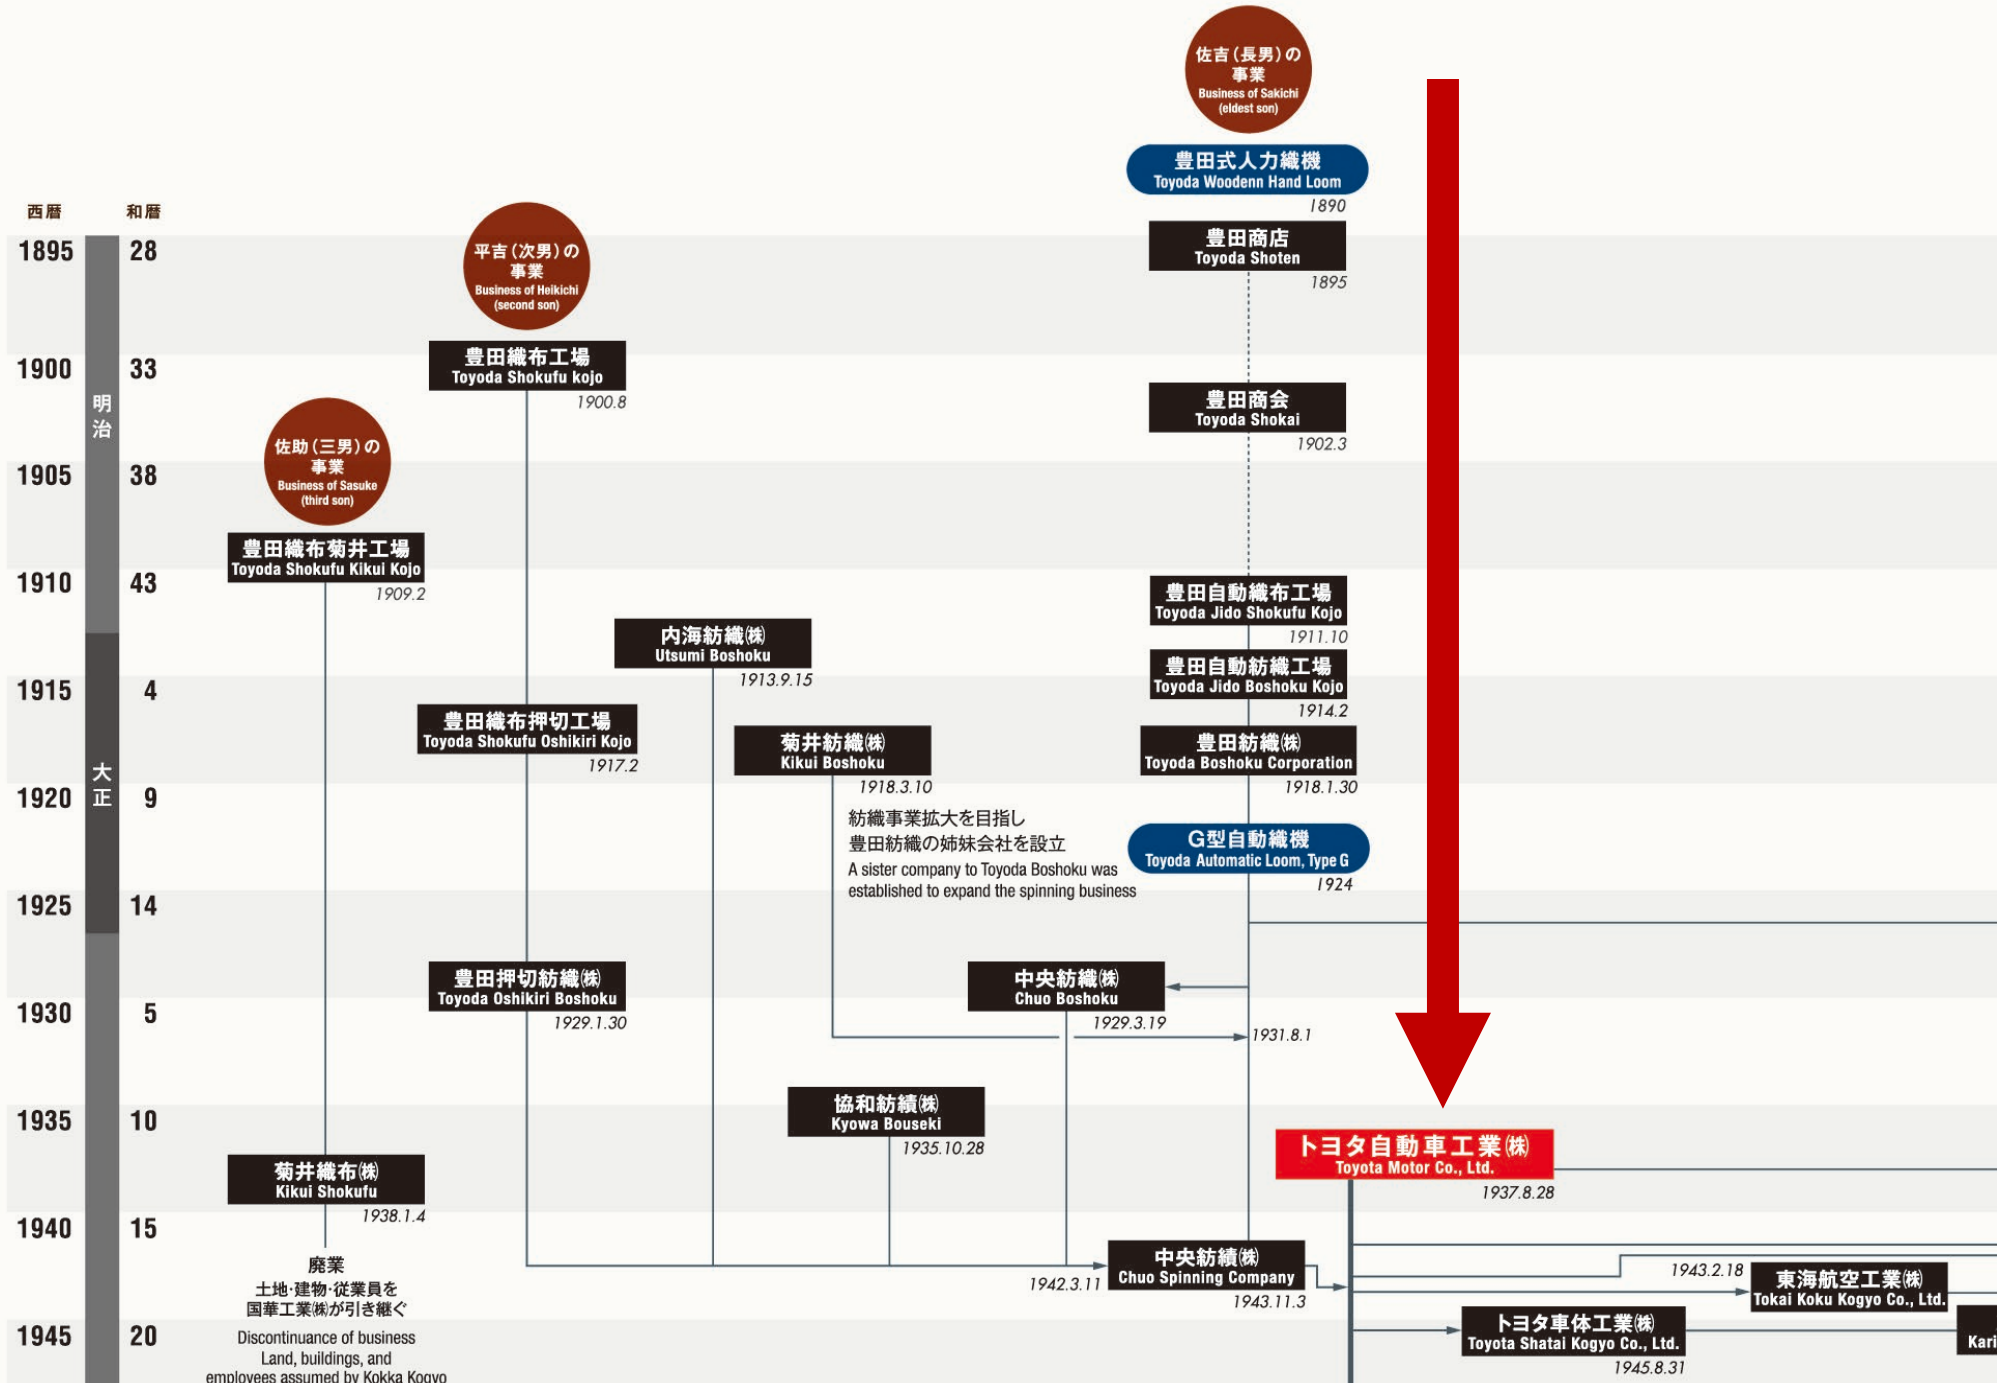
佐吉(長男)の事業
Business of Sakichi (eldest son)

豊田式人力織機
Toyoda Woodenn Hand Loom
1890

西暦 和暦

1895 28
1900 33
1905 38
1910 43
1915 4
1920 9
1925 14
1930 5
1935 10
1940 15
1945 20

明治
大正

平吉(次男)の事業
Business of Heikichi (second son)

豊田商店
Toyoda Shoten
1895

豊田織布工場
Toyoda Shokufu kojo
1900.8

豊田商会
Toyoda Shokai
1902.3

佐助(三男)の事業
Business of Sasuke (third son)

豊田織布菊井工場
Toyoda Shokufu Kikui Kojo
1909.2

豊田自動織布工場
Toyoda Jido Shokufu Kojo
1911.10

内海紡織㈱
Utsumi Boshoku
1913.9.15

豊田自動紡織工場
Toyoda Jido Boshoku Kojo
1914.2

豊田織布押切工場
Toyoda Shokufu Oshikiri Kojo
1917.2

菊井紡織㈱
Kikui Boshoku
1918.3.10

豊田紡織㈱
Toyoda Boshoku Corporation
1918.1.30

紡織事業拡大を目指し
豊田紡織の姉妹会社を設立
A sister company to Toyoda Boshoku was established to expand the spinning business

G型自動織機
Toyoda Automatic Loom, Type G
1924

豊田押切紡織㈱
Toyoda Oshikiri Boshoku
1929.1.30

中央紡織㈱
Chuo Boshoku
1929.3.19

1931.8.1

協和紡績㈱
Kyowa Bouseki
1935.10.28

トヨタ自動車工業㈱
Toyota Motor Co., Ltd.
1937.8.28

菊井織布㈱
Kikui Shokufu
1938.1.4

廃業
土地·建物·従業員を
国華工業㈱が引き継ぐ
Discontinuance of business
Land, buildings, and employees assumed by Kokka Kogyo

1942.3.11

中央紡績㈱
Chuo Spinning Company
1943.11.3

1943.2.18

東海航空工業㈱
Tokai Koku Kogyo Co., Ltd.

トヨタ車体工業㈱
Toyota Shatai Kogyo Co., Ltd.
1945.8.31

Kari